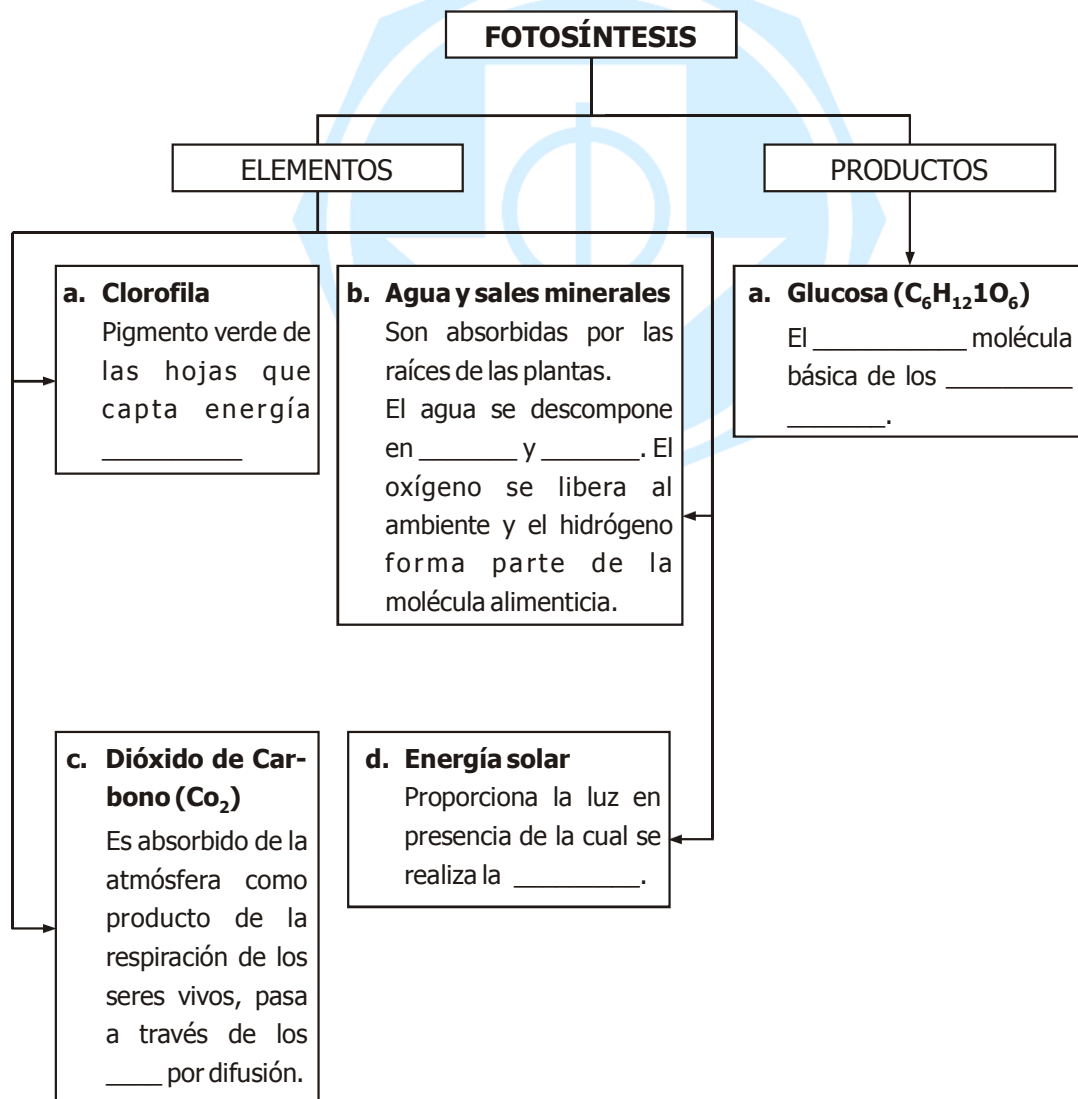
FOTOSÍNTESIS

ELEMENTOS

PRODUCTOS

a. Clorofila
Pigmento verde de las hojas que capta energía _________

b. Agua y sales minerales
Son absorbidas por las raíces de las plantas.
El agua se descompone en _______ y _______. El oxígeno se libera al ambiente y el hidrógeno forma parte de la molécula alimenticia.

a. Glucosa ($C_6H_{12}1O_6$)
El ___________ molécula básica de los _________ _______.

c. Dióxido de Carbono ($Co_2$)
Es absorbido de la atmósfera como producto de la respiración de los seres vivos, pasa a través de los ____ por difusión.

d. Energía solar
Proporciona la luz en presencia de la cual se realiza la _________.